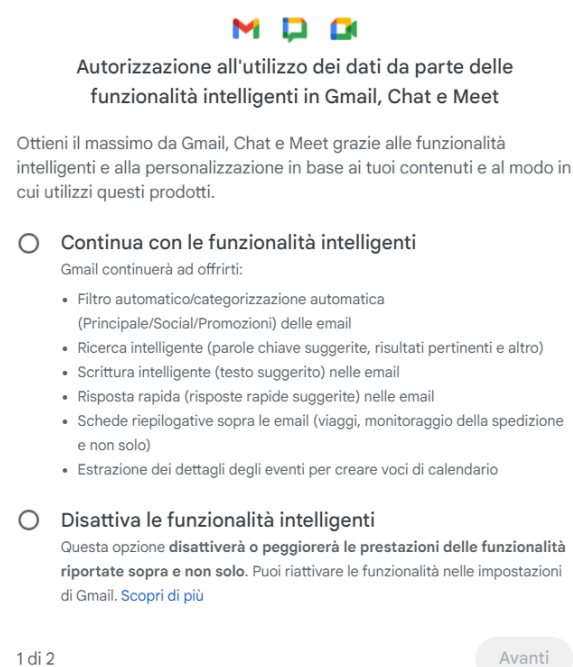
Autorizzazione all'utilizzo dei dati da parte delle funzionalità intelligenti in Gmail, Chat e Meet

Ottieni il massimo da Gmail, Chat e Meet grazie alle funzionalità intelligenti e alla personalizzazione in base ai tuoi contenuti e al modo in cui utilizzi questi prodotti.

Continua con le funzionalità intelligenti

Gmail continuerà ad offrirti:

- Filtro automatico/categorizzazione automatica (Principale/Social/Promozioni) delle email
- Ricerca intelligente (parole chiave suggerite, risultati pertinenti e altro)
- Scrittura intelligente (testo suggerito) nelle email
- Risposta rapida (risposte rapide suggerite) nelle email
- Schede riepilogative sopra le email (viaggi, monitoraggio della spedizione e non solo)
- Estrazione dei dettagli degli eventi per creare voci di calendario

Disattiva le funzionalità intelligenti

Questa opzione disattiverà o peggiorerà le prestazioni delle funzionalità riportate sopra e non solo. Puoi riattivare le funzionalità nelle impostazioni di Gmail. Scopri di più

1 di 2

Avanti